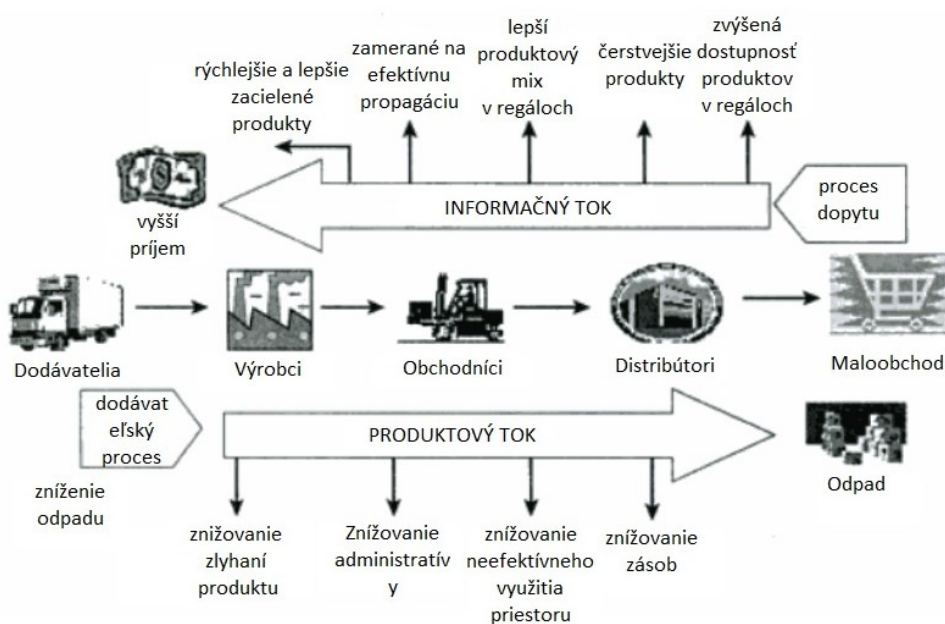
rýchlejšie a lepšie zacielené produkty

zamerané na efektívnu propagáciu

lepší produktový mix v regáloch

čerstvejšie produkty

zvýšená dostupnosť produktov v regáloch

vyšší príjem

INFORMAČNÝ TOK

proces dopytu

Dodávatelia

Výrobci

Obchodníci

Distribútori

Maloobchod

dodávateľský proces

PRODUKTOVÝ TOK

Odpad

zníženie odpadu

znižovanie zlyhaní produktu

Znižovanie administratívy

znižovanie neefektívneho využitia priestoru

znižovanie zásob